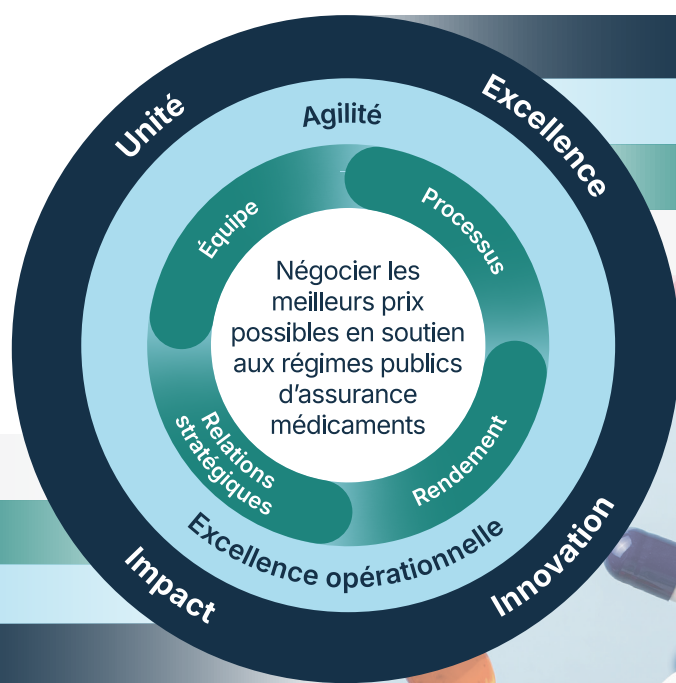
Unité

Excellence

Agilité

Équipe

Processus

Négocier les meilleurs prix possibles en soutien aux régimes publics d'assurance médicaments

Relations stratégiques

Rendement

Excellence opérationnelle

Impact

Innovation